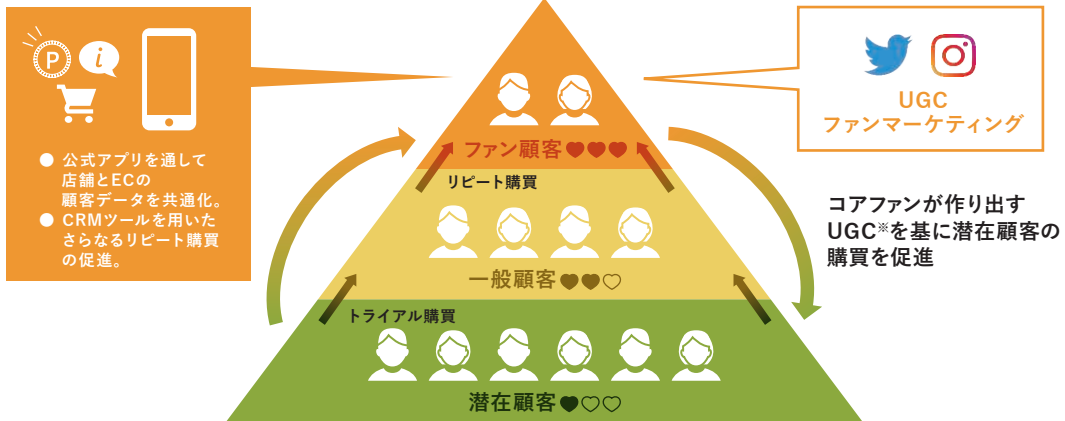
P
i

● 公式アプリを通して店舗とECの顧客データを共通化。
● CRMツールを用いたさらなるリピート購買の促進。

UGC
ファンマーケティング

ファン顧客 ♥♥♥
リピート購買
一般顧客 ♥♥♡
トライアル購買
潜在顧客 ♥♡♡

コアファンが作り出すUGC※を基に潜在顧客の購買を促進